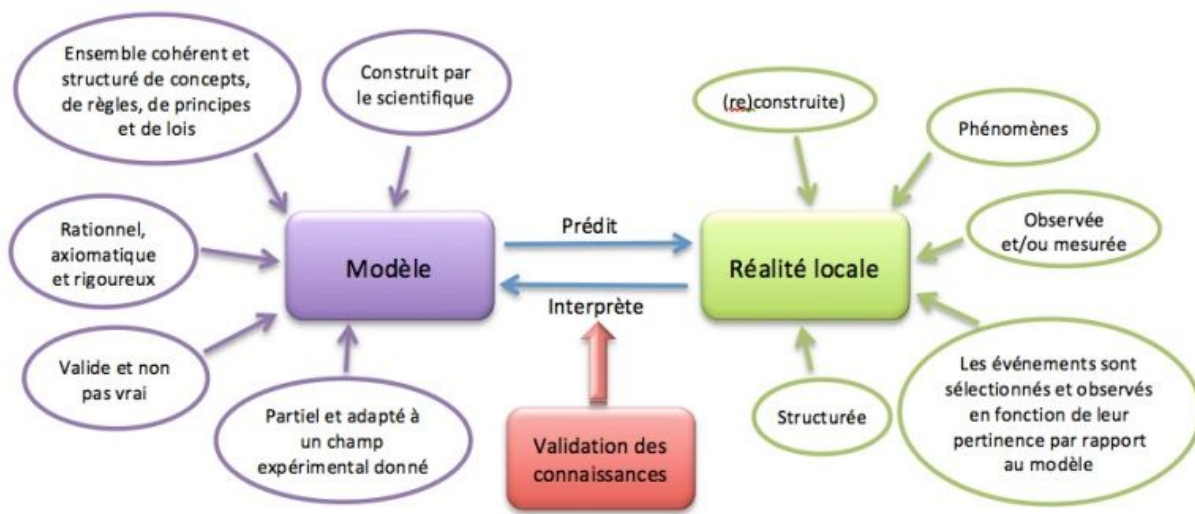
Ensemble cohérent et structuré de concepts, de règles, de principes et de lois

Construit par le scientifique

Rationnel, axiomatique et rigoureux

Modèle

Valide et non pas vrai

Partiel et adapté à un champ expérimental donné

Prédit

Interprète

Validation des connaissances

(re)construite)

Phénomènes

Observée et/ou mesurée

Réalité locale

Structurée

Les événements sont sélectionnés et observés en fonction de leur pertinence par rapport au modèle